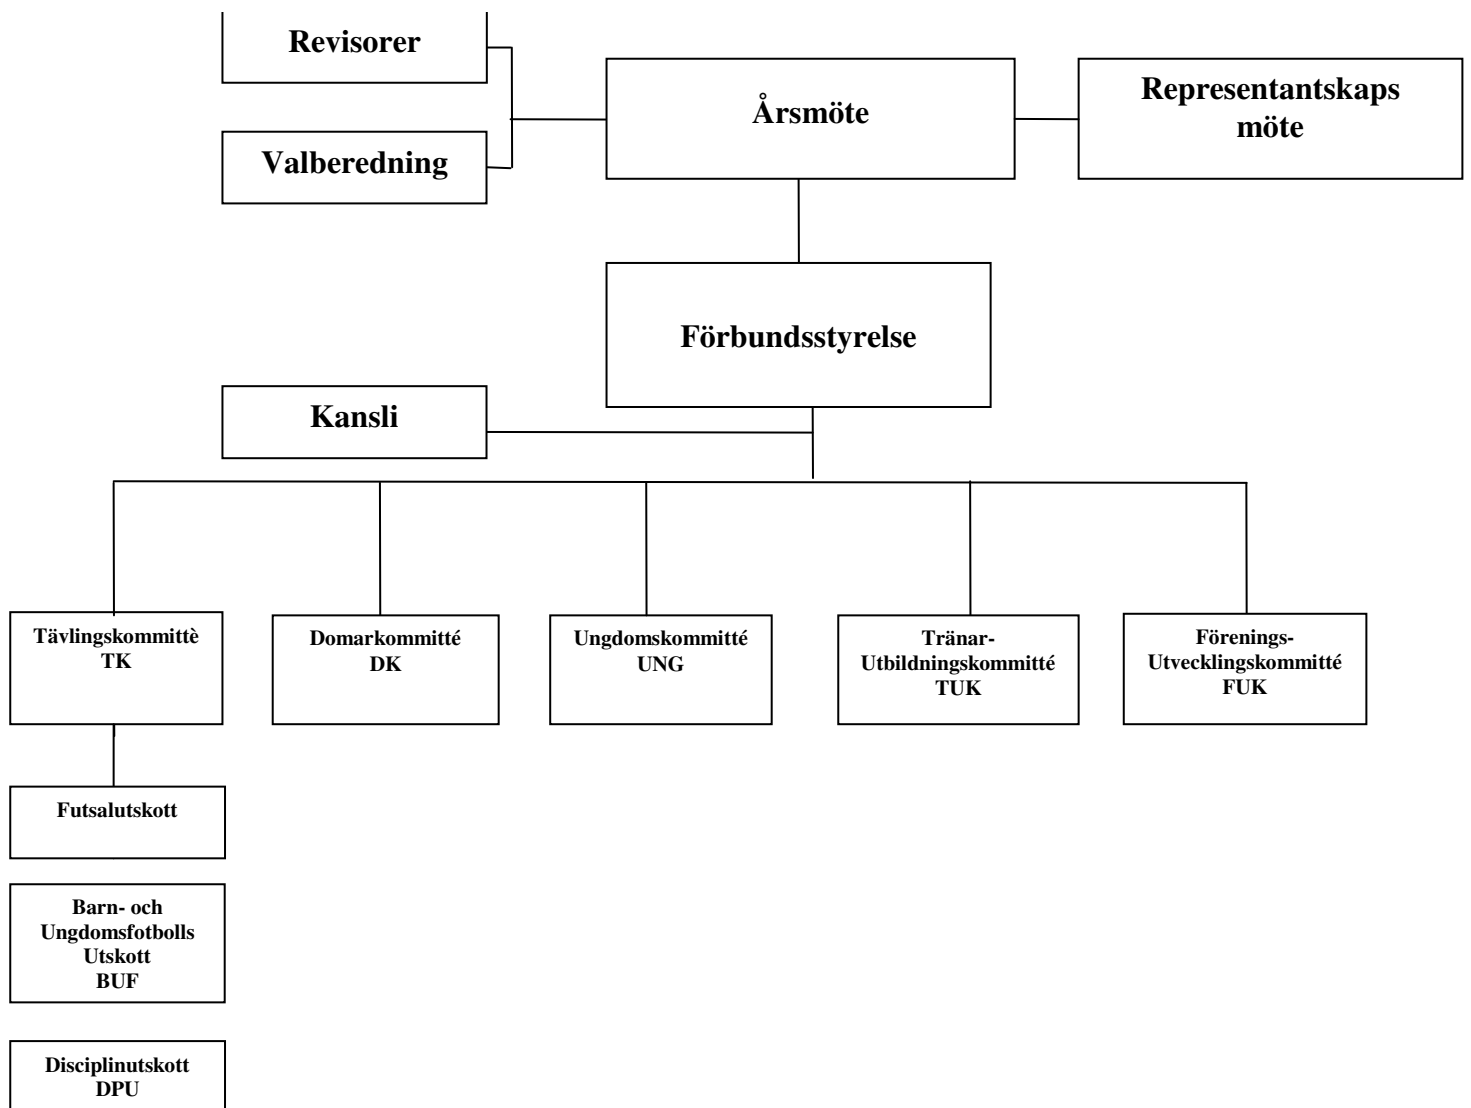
Revisorer

Valberedning

Årsmöte

Representantskaps möte

Förbundsstyrelse

Kansli

Tävlingskommittè TK

Domarkommitté DK

Ungdomskommitté UNG

Tränar-Utbildningskommitté TUK

Förenings-Utvecklingskommitté FUK

Futsalutskott

Barn- och Ungdomsfotbolls Utskott BUF

Disciplinutskott DPU